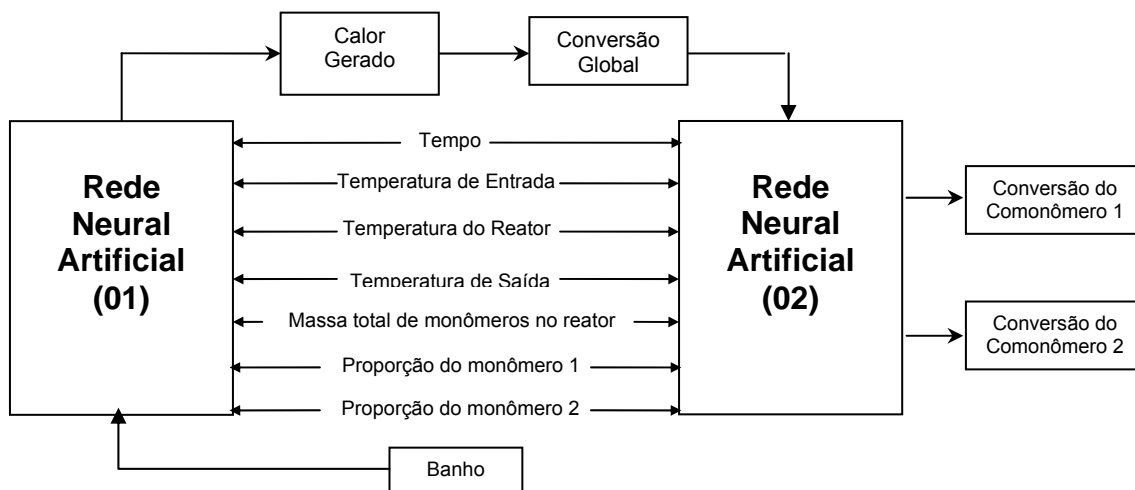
Calor Gerado

Conversão Global

Rede Neural Artificial (01)

Tempo

Temperatura de Entrada

Temperatura do Reator

Temperatura de Saída

Massa total de monômeros no reator

Proporção do monômero 1

Proporção do monômero 2

Rede Neural Artificial (02)

Conversão do Comonômero 1

Conversão do Comonômero 2

Banho